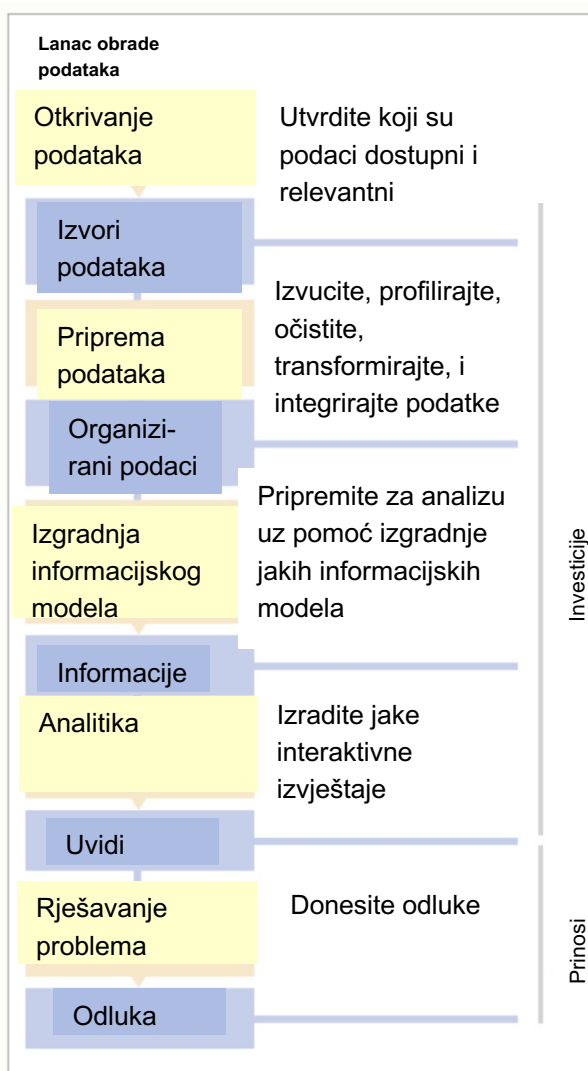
Lanac obrade podataka

Otkrivanje podataka

Utvrdite koji su podaci dostupni i relevantni

Izvori podataka

Izvucite, profilirajte, očistite, transformirajte, i integrirajte podatke

Priprema podataka

Organizirani podaci

Pripremite za analizu uz pomoć izgradnje jakih informacijskih modela

Izgradnja informacijskog modela

Informacije

Analitika

Izradite jake interaktivne izvještaje

Uvidi

Rješavanje problema

Donesite odluke

Odluka

Investicije

Prinosi